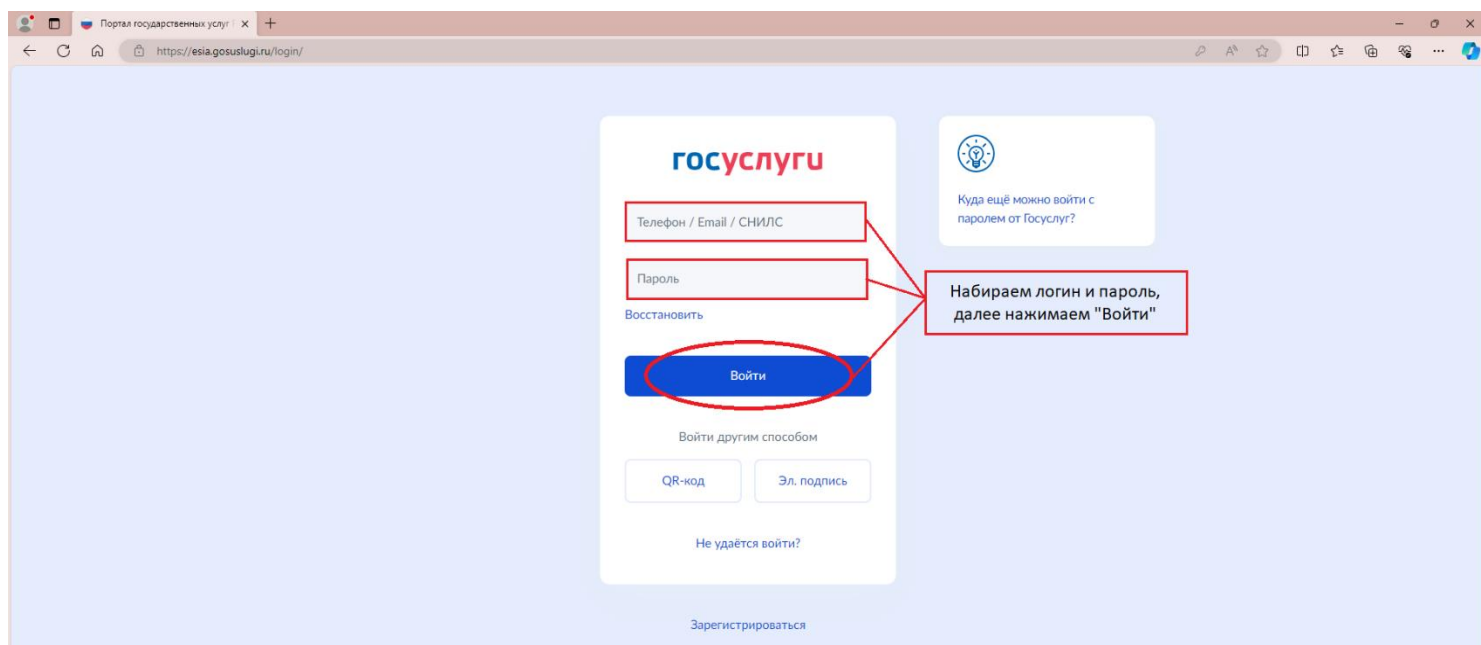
Портал государственных услуг

https://esia.gosuslugi.ru/login/

госуслуги

Телефон / Email / СНИЛС

Пароль

Восстановить

Войти

Войти другим способом

QR-код

Эл. подпись

Не удаётся войти?

Зарегистрироваться

Куда ещё можно войти с паролем от Госуслуг?

Набираем логин и пароль, далее нажимаем "Войти"